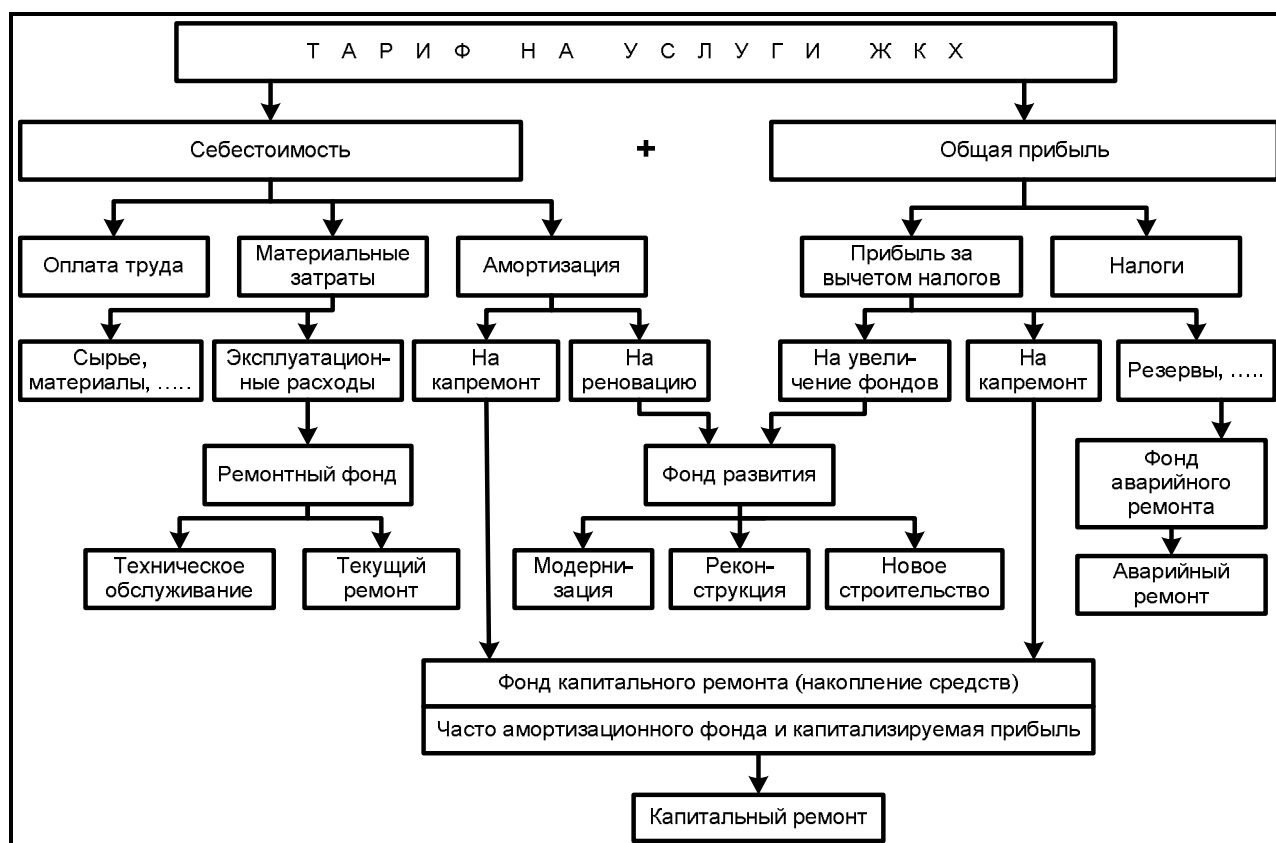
Т А Р И Ф Н А У С Л У Г И Ж К Х

Себестоимость

+

Общая прибыль

Оплата труда

Материальные затраты

Амортизация

Прибыль за вычетом налогов

Налоги

Сырье, материалы, …..

Эксплуатационные расходы

На капремонт

На реновацию

На увеличение фондов

На капремонт

Резервы, …..

Ремонтный фонд

Фонд развития

Фонд аварийного ремонта

Техническое обслуживание

Текущий ремонт

Модернизация

Реконструкция

Новое строительство

Аварийный ремонт

Фонд капитального ремонта (накопление средств)

Часто амортизационного фонда и капитализируемая прибыль

Капитальный ремонт